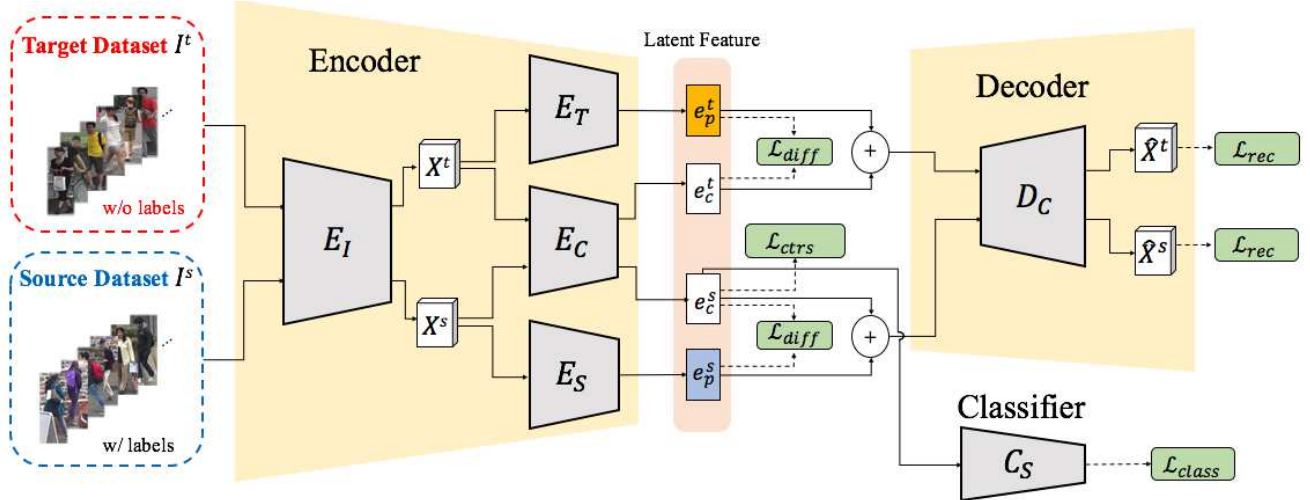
Target Dataset $I^t$

w/o labels

Source Dataset $I^s$

w/ labels

Encoder

$E_I$

$X^t$

$X^s$

$E_T$

$E_C$

$E_S$

Latent Feature

$e_p^t$

$e_c^t$

$e_c^s$

$e_p^s$

$\mathcal{L}_{diff}$

$\mathcal{L}_{ctrs}$

$\mathcal{L}_{diff}$

$+$

$+$

Decoder

$D_C$

$\hat{X}^t$

$\hat{X}^s$

$\mathcal{L}_{rec}$

$\mathcal{L}_{rec}$

Classifier

$C_S$

$\mathcal{L}_{class}$